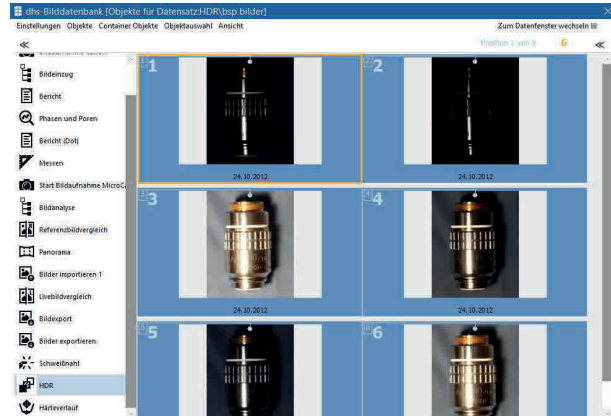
dhs-Bilddatenbank [Objekte für DatensatzHDR\bsp bilder]

Einstellungen Objekte Container Objekte Objektauswahl Ansicht

Zum Datenfenster wechseln

≪

Position 1 von 6

≪

Bildeinzug

Bericht

Phasen und Poren

Bericht (Dot)

Messen

Start Bildaufnahme MicroC

Bildanalyse

Referenzbildvergleich

Panorama

Bilder importieren 1

Livebildvergleich

Bildexport

Bilder exportieren

Schweißnaht

HDR

Härteverlauf

1

24.10.2012

2

24.10.2012

3

24.10.2012

4

24.10.2012

5

6